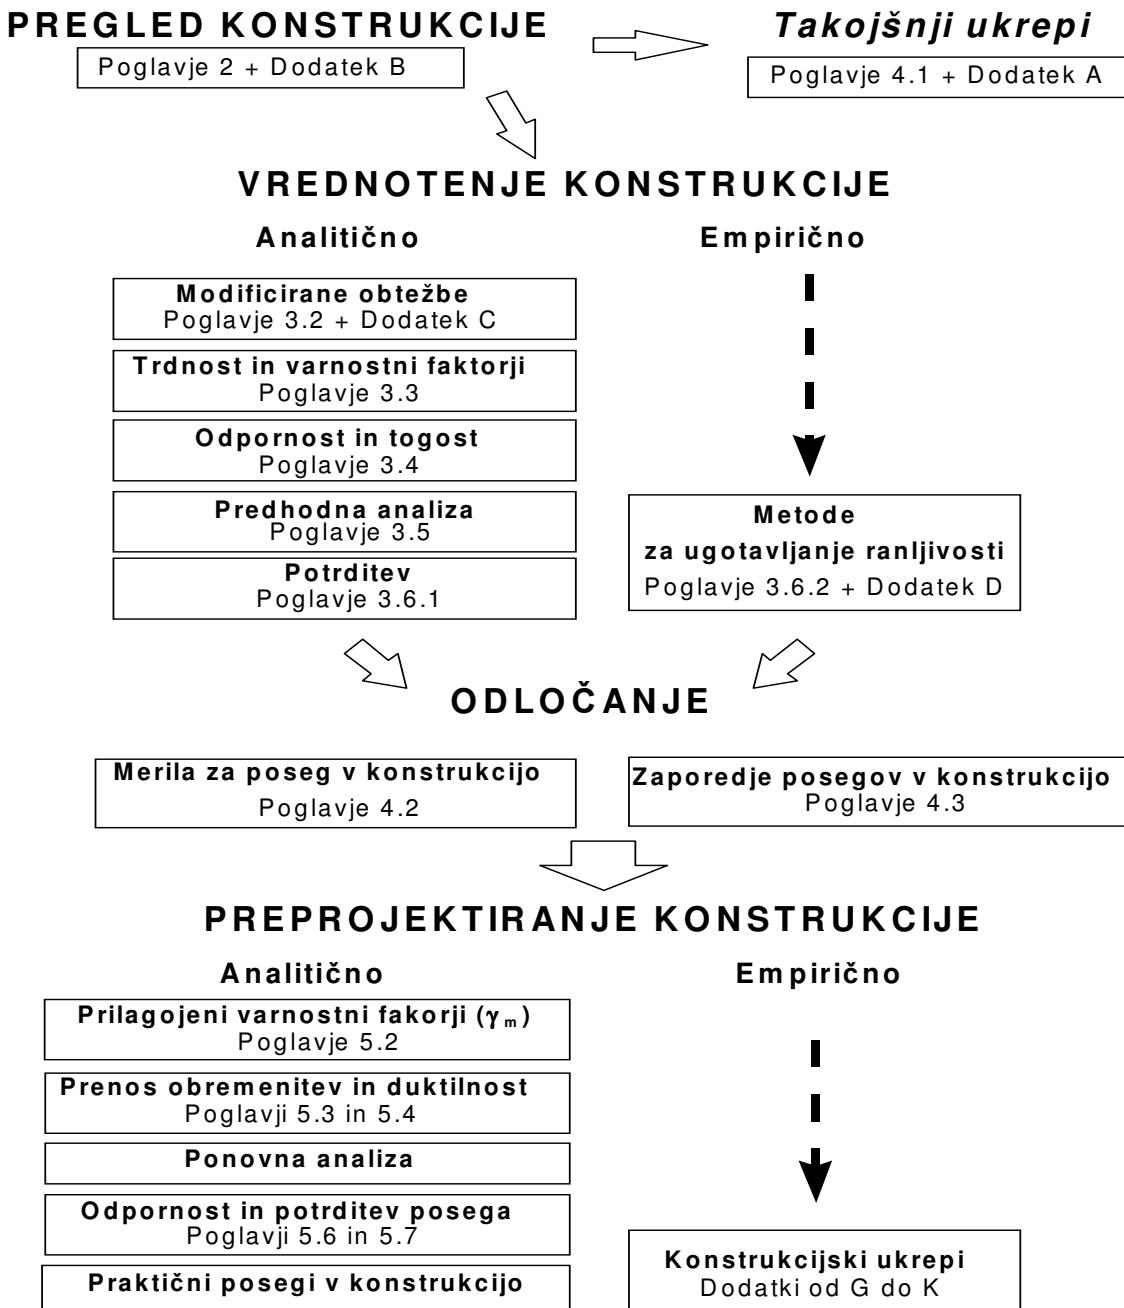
PREGLED KONSTRUKCIJE
Poglavje 2 + Dodatek B

Takojšnji ukrepi
Poglavje 4.1 + Dodatek A

VREDNOTENJE KONSTRUKCIJE

Analitično

Modificirane obtežbe
Poglavje 3.2 + Dodatek C

Trdnost in varnostni faktorji
Poglavje 3.3

Odpornost in togost
Poglavje 3.4

Predhodna analiza
Poglavje 3.5

Potrditev
Poglavje 3.6.1

Empirično

Metode za ugotavljanje ranljivosti
Poglavje 3.6.2 + Dodatek D

ODLOČANJE

Merila za poseg v konstrukcijo
Poglavje 4.2

Zaporedje posegov v konstrukcijo
Poglavje 4.3

PREPROJEKTIRANJE KONSTRUKCIJE

Analitično

Prilagojeni varnostni fakorji ($\gamma_m$)
Poglavje 5.2

Prenos obremenitev in duktilnost
Poglavji 5.3 in 5.4

Ponovna analiza

Odpornost in potrditev posega
Poglavji 5.6 in 5.7

Praktični posegi v konstrukcijo

Empirično

Konstrukcijski ukrepi
Dodatki od G do K